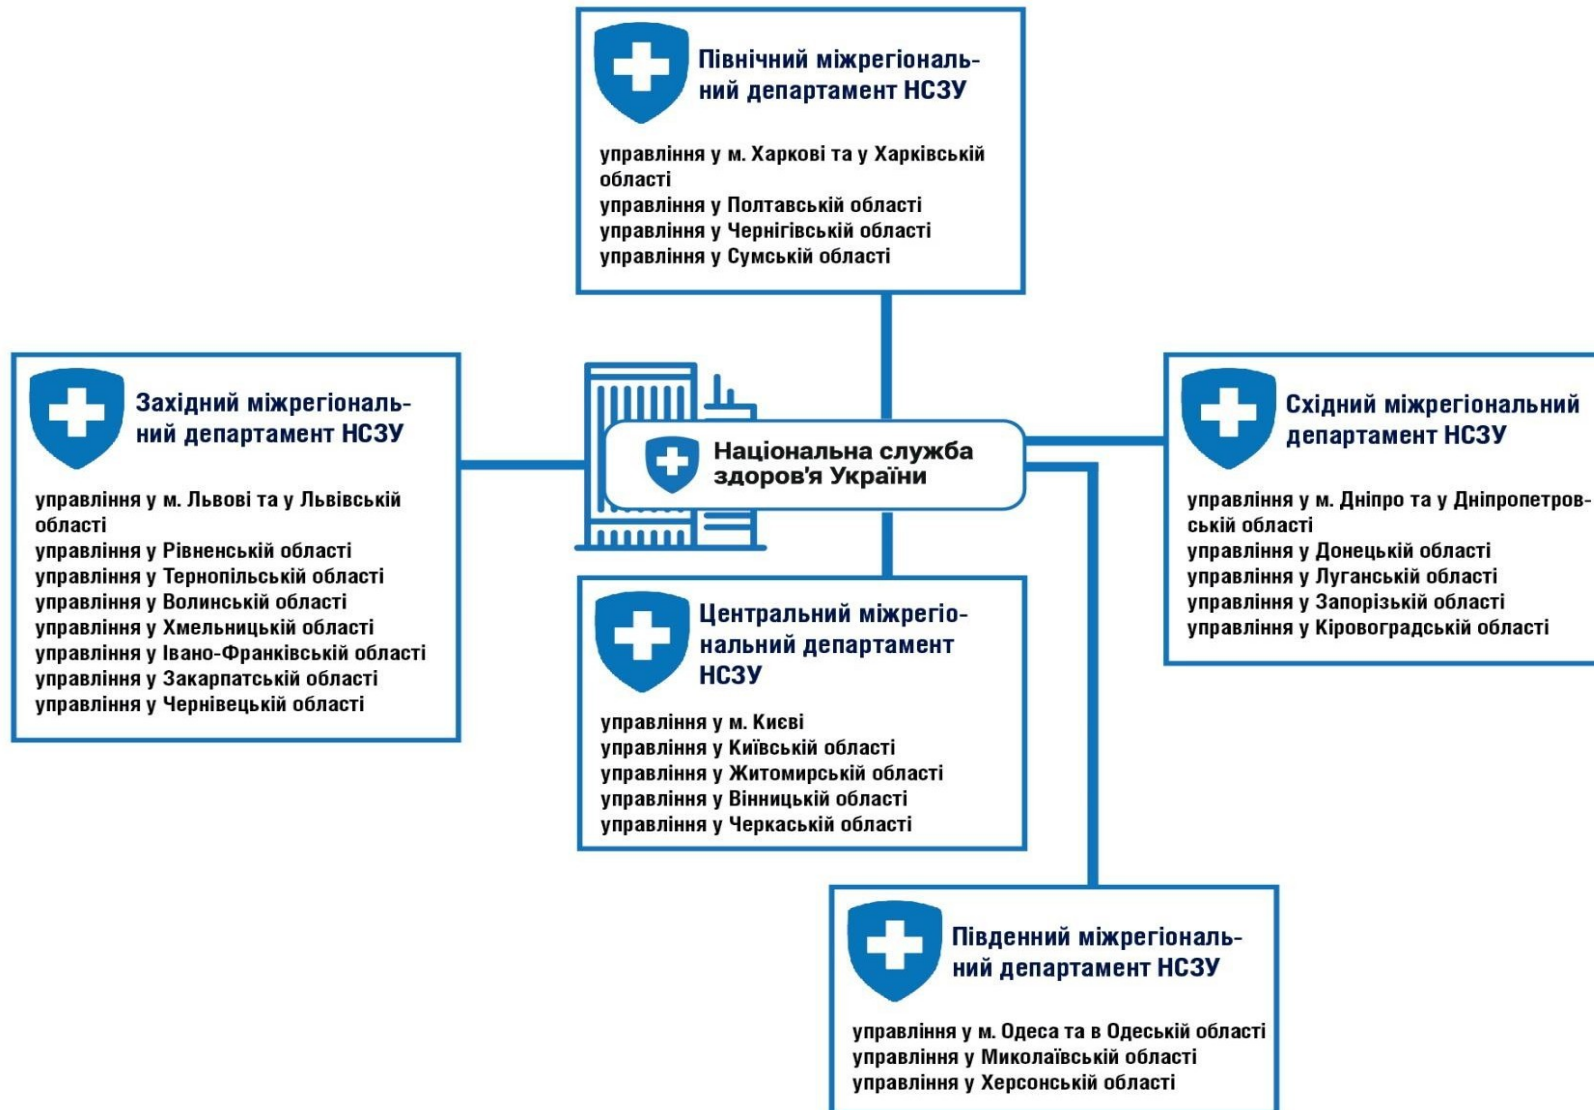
Північний міжрегіональний департамент НСЗУ

управління у м. Харкові та у Харківській області
управління у Полтавській області
управління у Чернігівській області
управління у Сумській області

Західний міжрегіональний департамент НСЗУ

управління у м. Львові та у Львівській області
управління у Рівненській області
управління у Тернопільській області
управління у Волинській області
управління у Хмельницькій області
управління у Івано-Франківській області
управління у Закарпатській області
управління у Чернівецькій області

Національна служба здоров'я України

Східний міжрегіональний департамент НСЗУ

управління у м. Дніпро та у Дніпропетровській області
управління у Донецькій області
управління у Луганській області
управління у Запорізькій області
управління у Кіровоградській області

Центральний міжрегіональний департамент НСЗУ

управління у м. Києві
управління у Київській області
управління у Житомирській області
управління у Вінницькій області
управління у Черкаській області

Південний міжрегіональний департамент НСЗУ

управління у м. Одеса та в Одеській області
управління у Миколаївській області
управління у Херсонській області